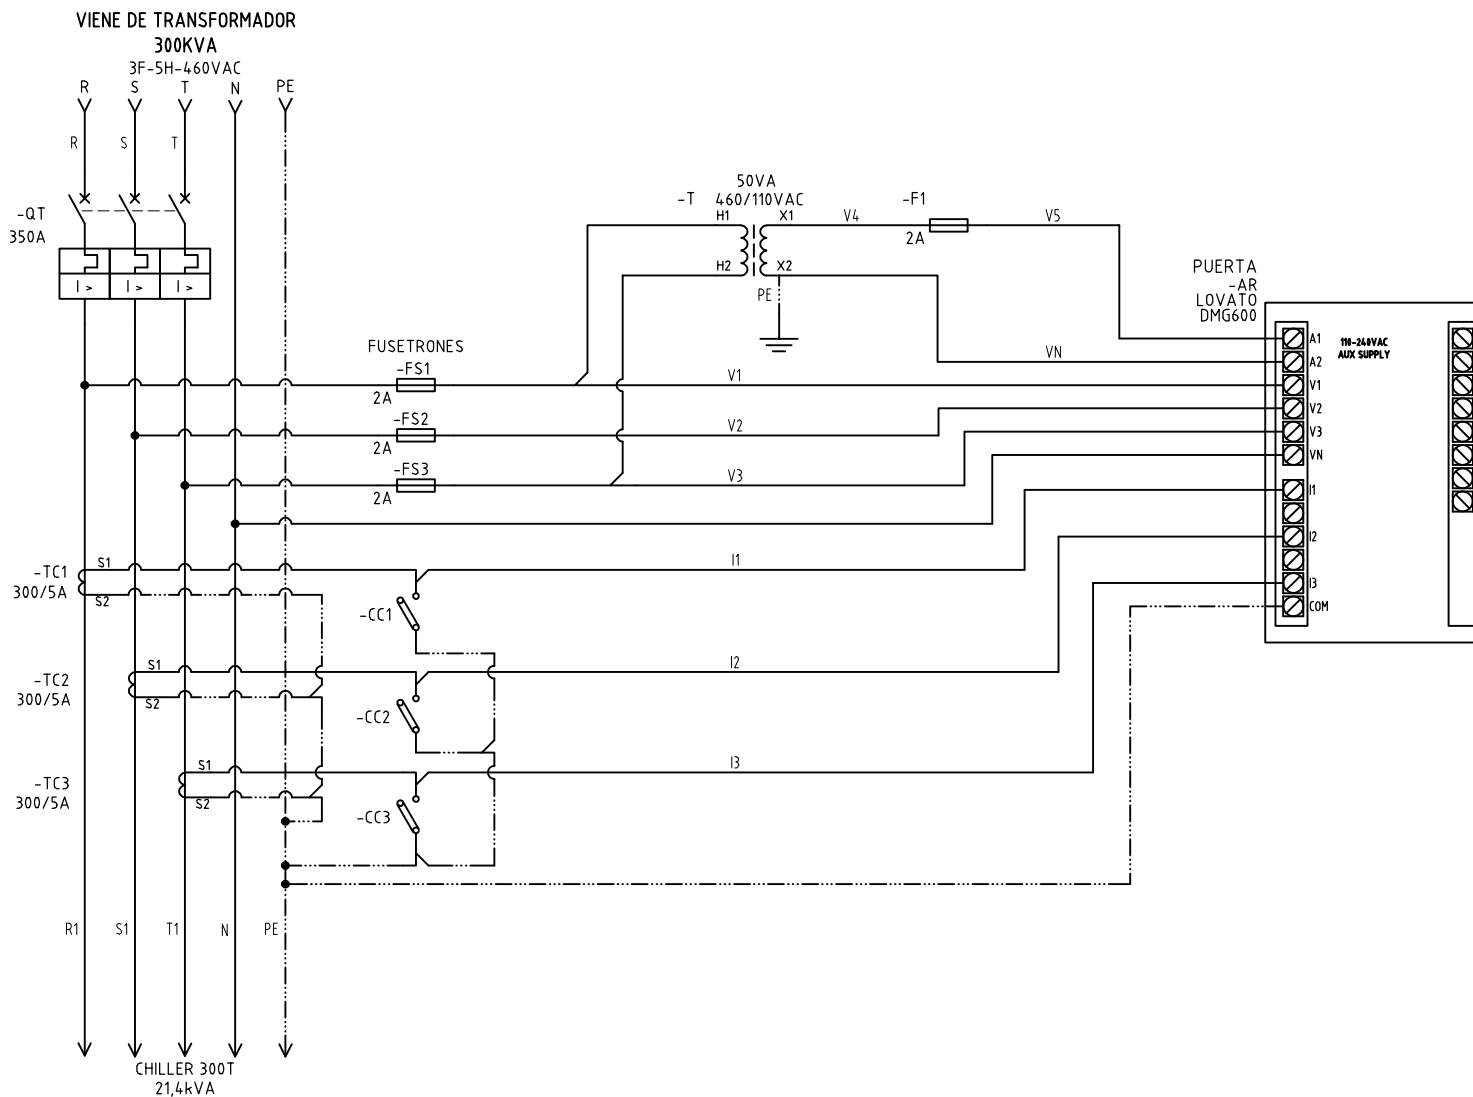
VIENE DE TRANSFORMADOR
300KVA
3F-5H-460VAC

R S T N PE

R S T

-QT
350A

I > I > I >

50VA
-T 460/110VAC
H1 X1 V4 -F1 V5
2A
H2 X2
PE

PUERTA
-AR
LOVATO
DMG600

FUSETRONES
-FS1
2A
-FS2
2A
-FS3
2A

VN
V1
V2
V3

A1
A2
V1
V2
V3
VN
I1
I2
I3
COM

110-240VAC
AUX SUPPLY

-TC1
300/5A
S1
S2
I1
-CC1

-TC2
300/5A
S1
S2
I2
-CC2

-TC3
300/5A
S1
S2
I3
-CC3

R1 S1 T1 N PE

CHILLER 300T
21,4kVA